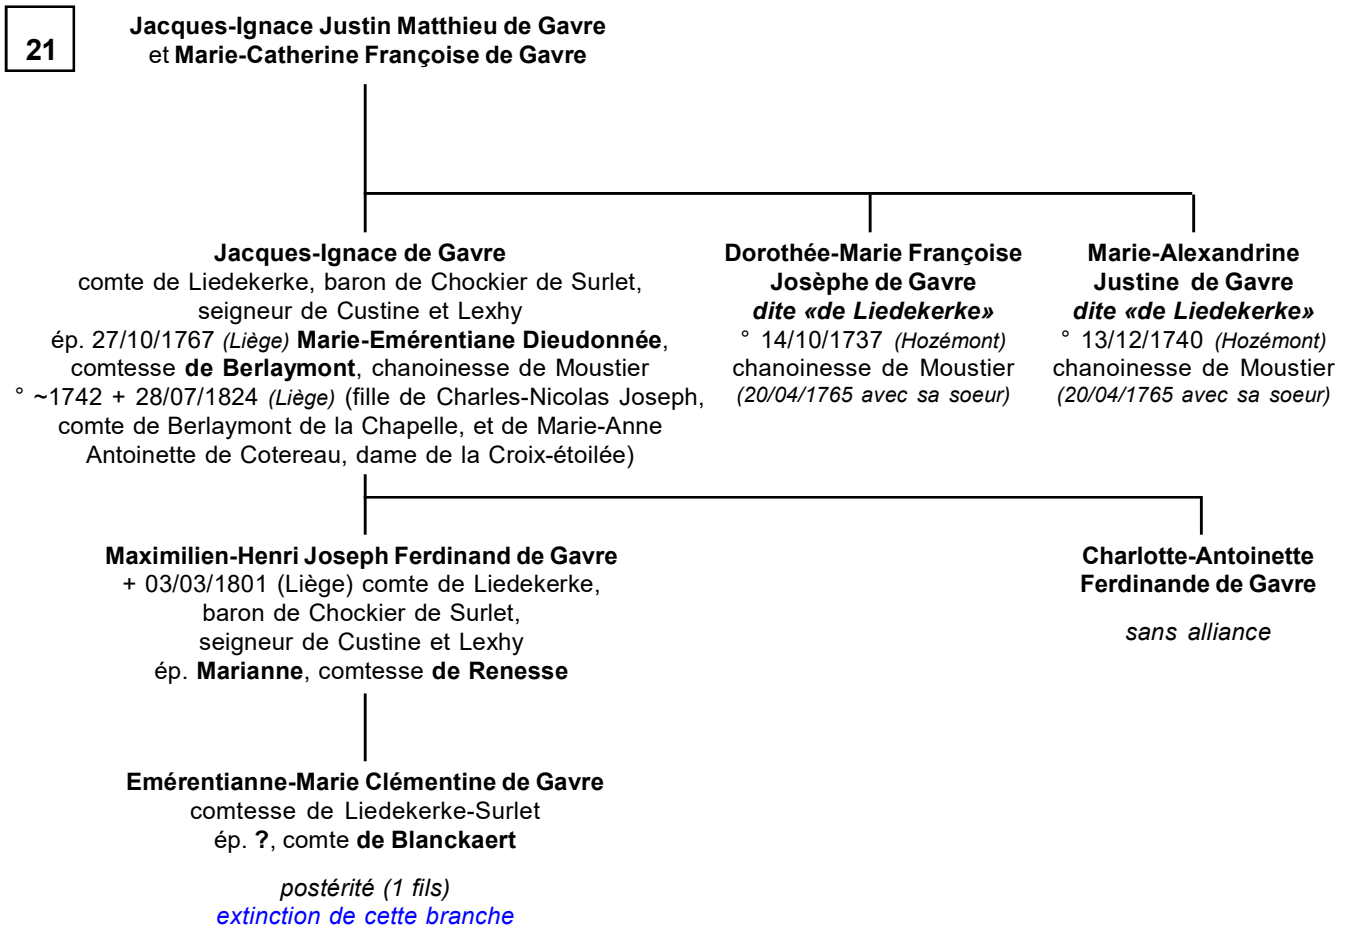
21

Jacques-Ignace Justin Matthieu de Gavre
et Marie-Catherine Françoise de Gavre

Jacques-Ignace de Gavre
comte de Liedekerke, baron de Chockier de Surlet, seigneur de Custine et Lexhy
ép. 27/10/1767 (Liège) Marie-Emérentiane Dieudonnée, comtesse de Berlaymont, chanoinesse de Moustier
° ~1742 + 28/07/1824 (Liège) (fille de Charles-Nicolas Joseph, comte de Berlaymont de la Chapelle, et de Marie-Anne Antoinette de Cotereau, dame de la Croix-étoilée)

Dorothée-Marie Françoise Josèphe de Gavre
dite «de Liedekerke»
° 14/10/1737 (Hozémont)
chanoinesse de Moustier
(20/04/1765 avec sa soeur)

Marie-Alexandrine Justine de Gavre
dite «de Liedekerke»
° 13/12/1740 (Hozémont)
chanoinesse de Moustier
(20/04/1765 avec sa soeur)

Maximilien-Henri Joseph Ferdinand de Gavre
+ 03/03/1801 (Liège) comte de Liedekerke, baron de Chockier de Surlet, seigneur de Custine et Lexhy
ép. Marianne, comtesse de Renesse

Charlotte-Antoinette Ferdinande de Gavre

sans alliance

Emérentianne-Marie Clémentine de Gavre
comtesse de Liedekerke-Surlet
ép. ?, comte de Blanckaert

postérité (1 fils)
extinction de cette branche